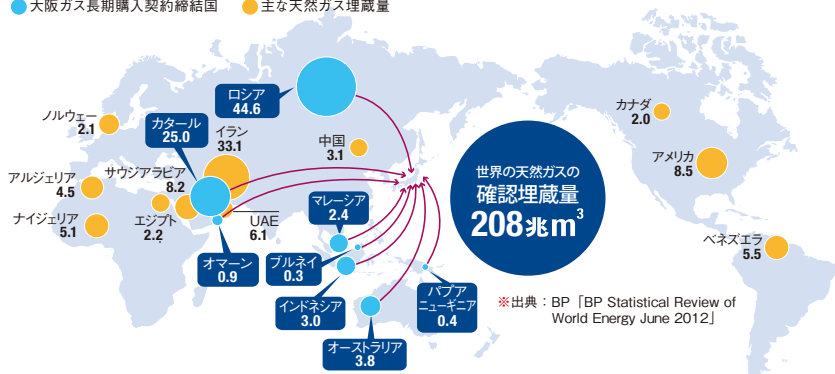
大阪ガス長期購入契約締結国　主な天然ガス埋蔵量

ロシア
44.6

ノルウェー
2.1

カタール
25.0

イラン
33.1

中国
3.1

アルジェリア
4.5

サウジアラビア
8.2

ナイジェリア
5.1

エジプト
2.2

UAE
6.1

オマーン
0.9

マレーシア
2.4

ブルネイ
0.3

インドネシア
3.0

オーストラリア
3.8

パプア
ニューギニア
0.4

世界の天然ガスの
確認埋蔵量
208兆$m^3$

カナダ
2.0

アメリカ
8.5

ベネズエラ
5.5

※出典：BP「BP Statistical Review of World Energy June 2012」